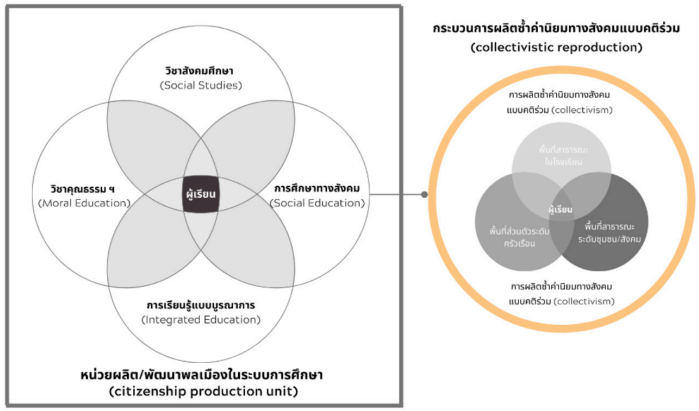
วิชาสังคมศึกษา
(Social Studies)

วิชาคุณธรรม ฯ
(Moral Education)

ผู้เรียน

การศึกษาทางสังคม
(Social Education)

การเรียนรู้แบบบูรณาการ
(Integrated Education)

หน่วยผลิต/พัฒนาพลเมืองในระบบการศึกษา
(citizenship production unit)

กระบวนการผลิตซ้ำค่านิยมทางสังคมแบบคติร่วม
(collectivistic reproduction)

การผลิตซ้ำค่านิยมทางสังคม
แบบคติร่วม (collectivism)

พื้นที่สาธารณะ
ในโรงเรียน

ผู้เรียน

พื้นที่ส่วนตัวระดับ
ครัวเรือน

พื้นที่สาธารณะ
ระดับชุมชน/สังคม

การผลิตซ้ำค่านิยมทางสังคม
แบบคติร่วม (collectivism)